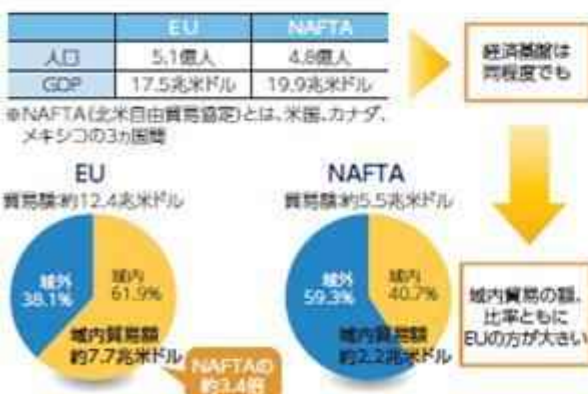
| | EU | NAFTA |
|---|---|---|
| 人口 | 5.1億人 | 4.8億人 |
| GDP | 17.5兆米ドル | 19.9兆米ドル |

※NAFTA(北米自由貿易協定)とは、米国、カナダ、メキシコの3カ国間

経済規模は同程度でも

EU
貿易額:約12.4兆米ドル

域外 38.1%
域内 61.9%
域内貿易額 約7.7兆米ドル

NAFTAの約3.4倍

NAFTA
貿易額:約5.5兆米ドル

域外 59.3%
域内 40.7%
域内貿易額 約2.2兆米ドル

域内貿易の額、比率ともにEUの方が大きい